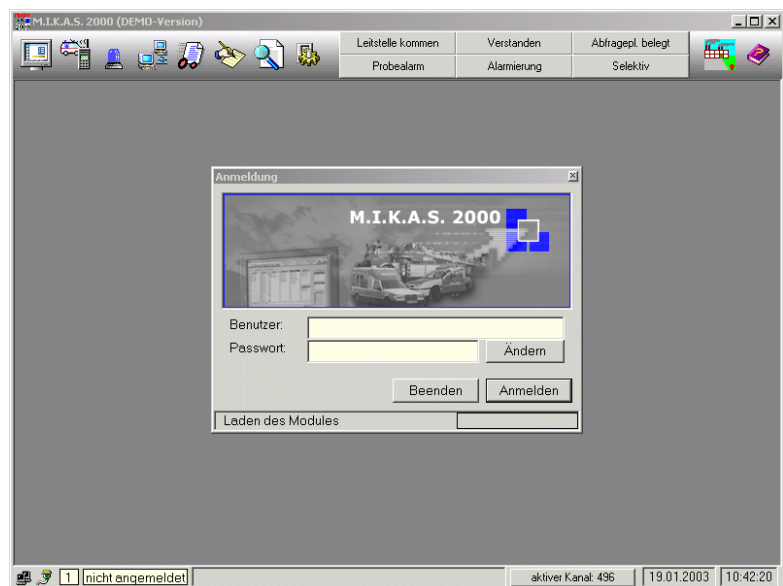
M.I.K.A.S. 2000 (DEMO-Version)

Leitstelle kommen | Verstanden | Abfragepl. belegt
Probealarm | Alarmierung | Selektiv

Anmeldung

M.I.K.A.S. 2000

Benutzer:
Passwort:
Ändern

Beenden
Anmelden

Laden des Modules

1 nicht angemeldet

aktiver Kanal: 496
19.01.2003
10:42:20